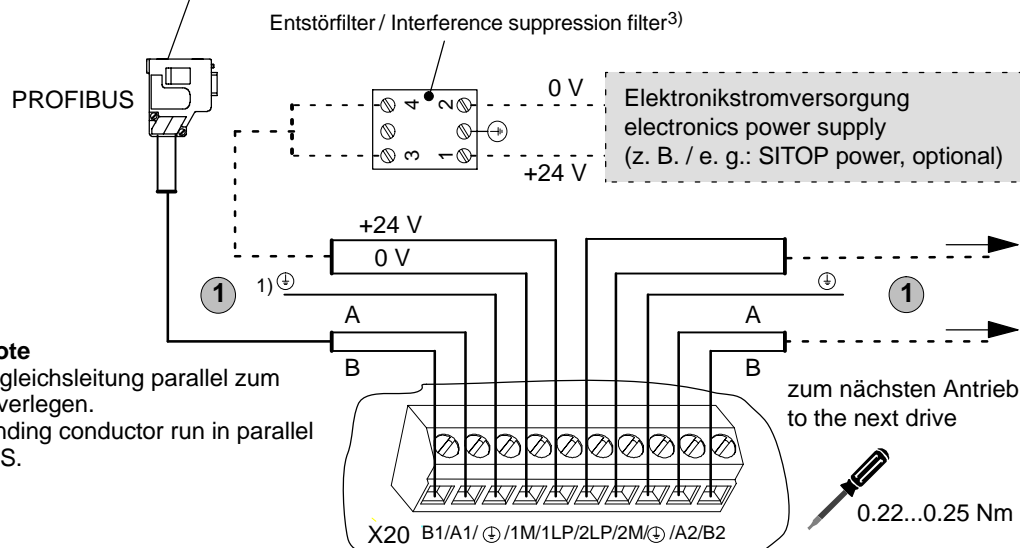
Entstörfilter / Interference suppression filter$^{3)}$

PROFIBUS

4 2 1 3

0 V

+24 V

Elektronikstromversorgung
electronics power supply
(z. B. / e. g.: SITOP power, optional)

+24 V

0 V

1

1)

A

B

1

A

B

ote
gleichsleitung parallel zum
verlegen.
nding conductor run in parallel
S.

zum nächsten Antrieb
to the next drive

0.22...0.25 Nm

X20 B1/A1/⏚/1M/1LP/2LP/2M/⏚/A2/B2